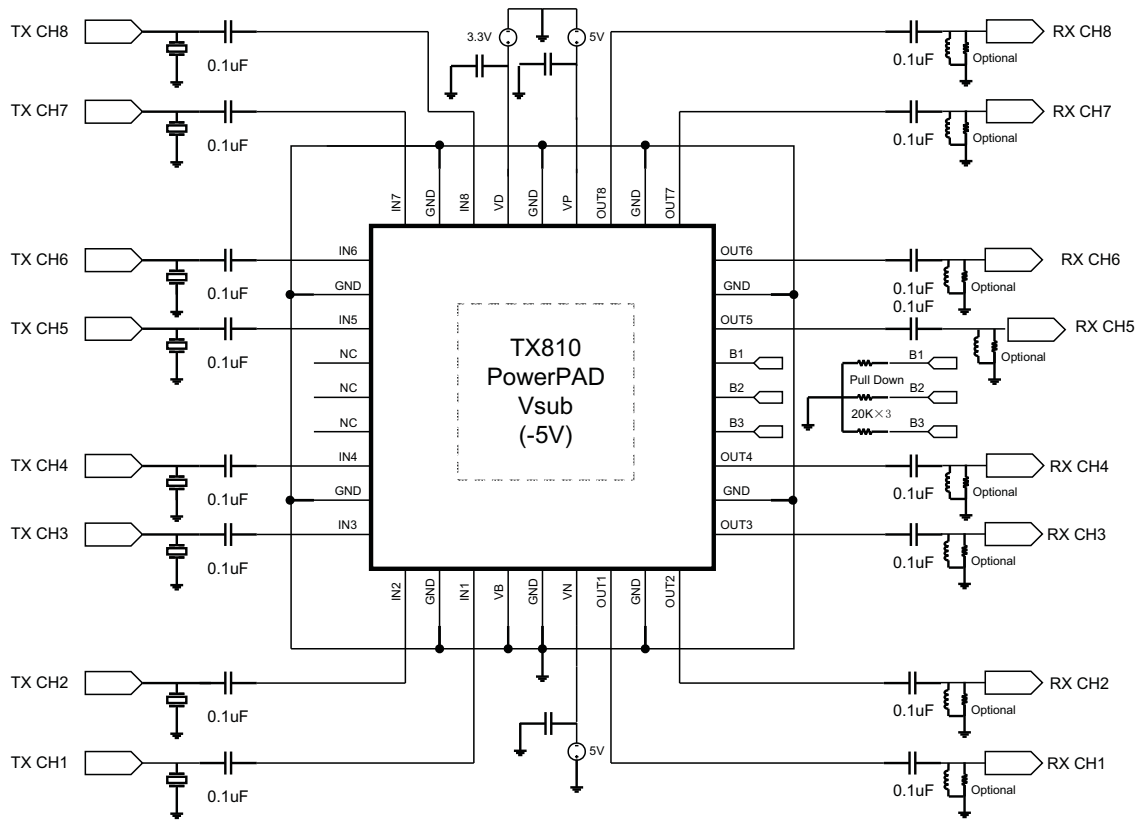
TX CH8
0.1uF
TX CH7
0.1uF
3.3V
5V
RX CH8
0.1uF
Optional
RX CH7
0.1uF
Optional
IN7
GND
IN8
VD
GND
VP
OUT8
GND
OUT7
TX CH6
0.1uF
TX CH5
0.1uF
IN6
GND
IN5
NC
NC
NC
IN4
GND
IN3
TX810
PowerPAD
Vsub
(-5V)
OUT6
GND
OUT5
B1
B2
B3
OUT4
GND
OUT3
RX CH6
0.1uF
Optional
0.1uF
RX CH5
Optional
B1
Pull Down
B2
20K×3
B3
TX CH4
0.1uF
TX CH3
0.1uF
RX CH4
0.1uF
Optional
RX CH3
0.1uF
Optional
IN2
GND
IN1
VB
GND
VN
OUT1
GND
OUT2
TX CH2
0.1uF
TX CH1
0.1uF
5V
RX CH2
0.1uF
Optional
RX CH1
0.1uF
Optional